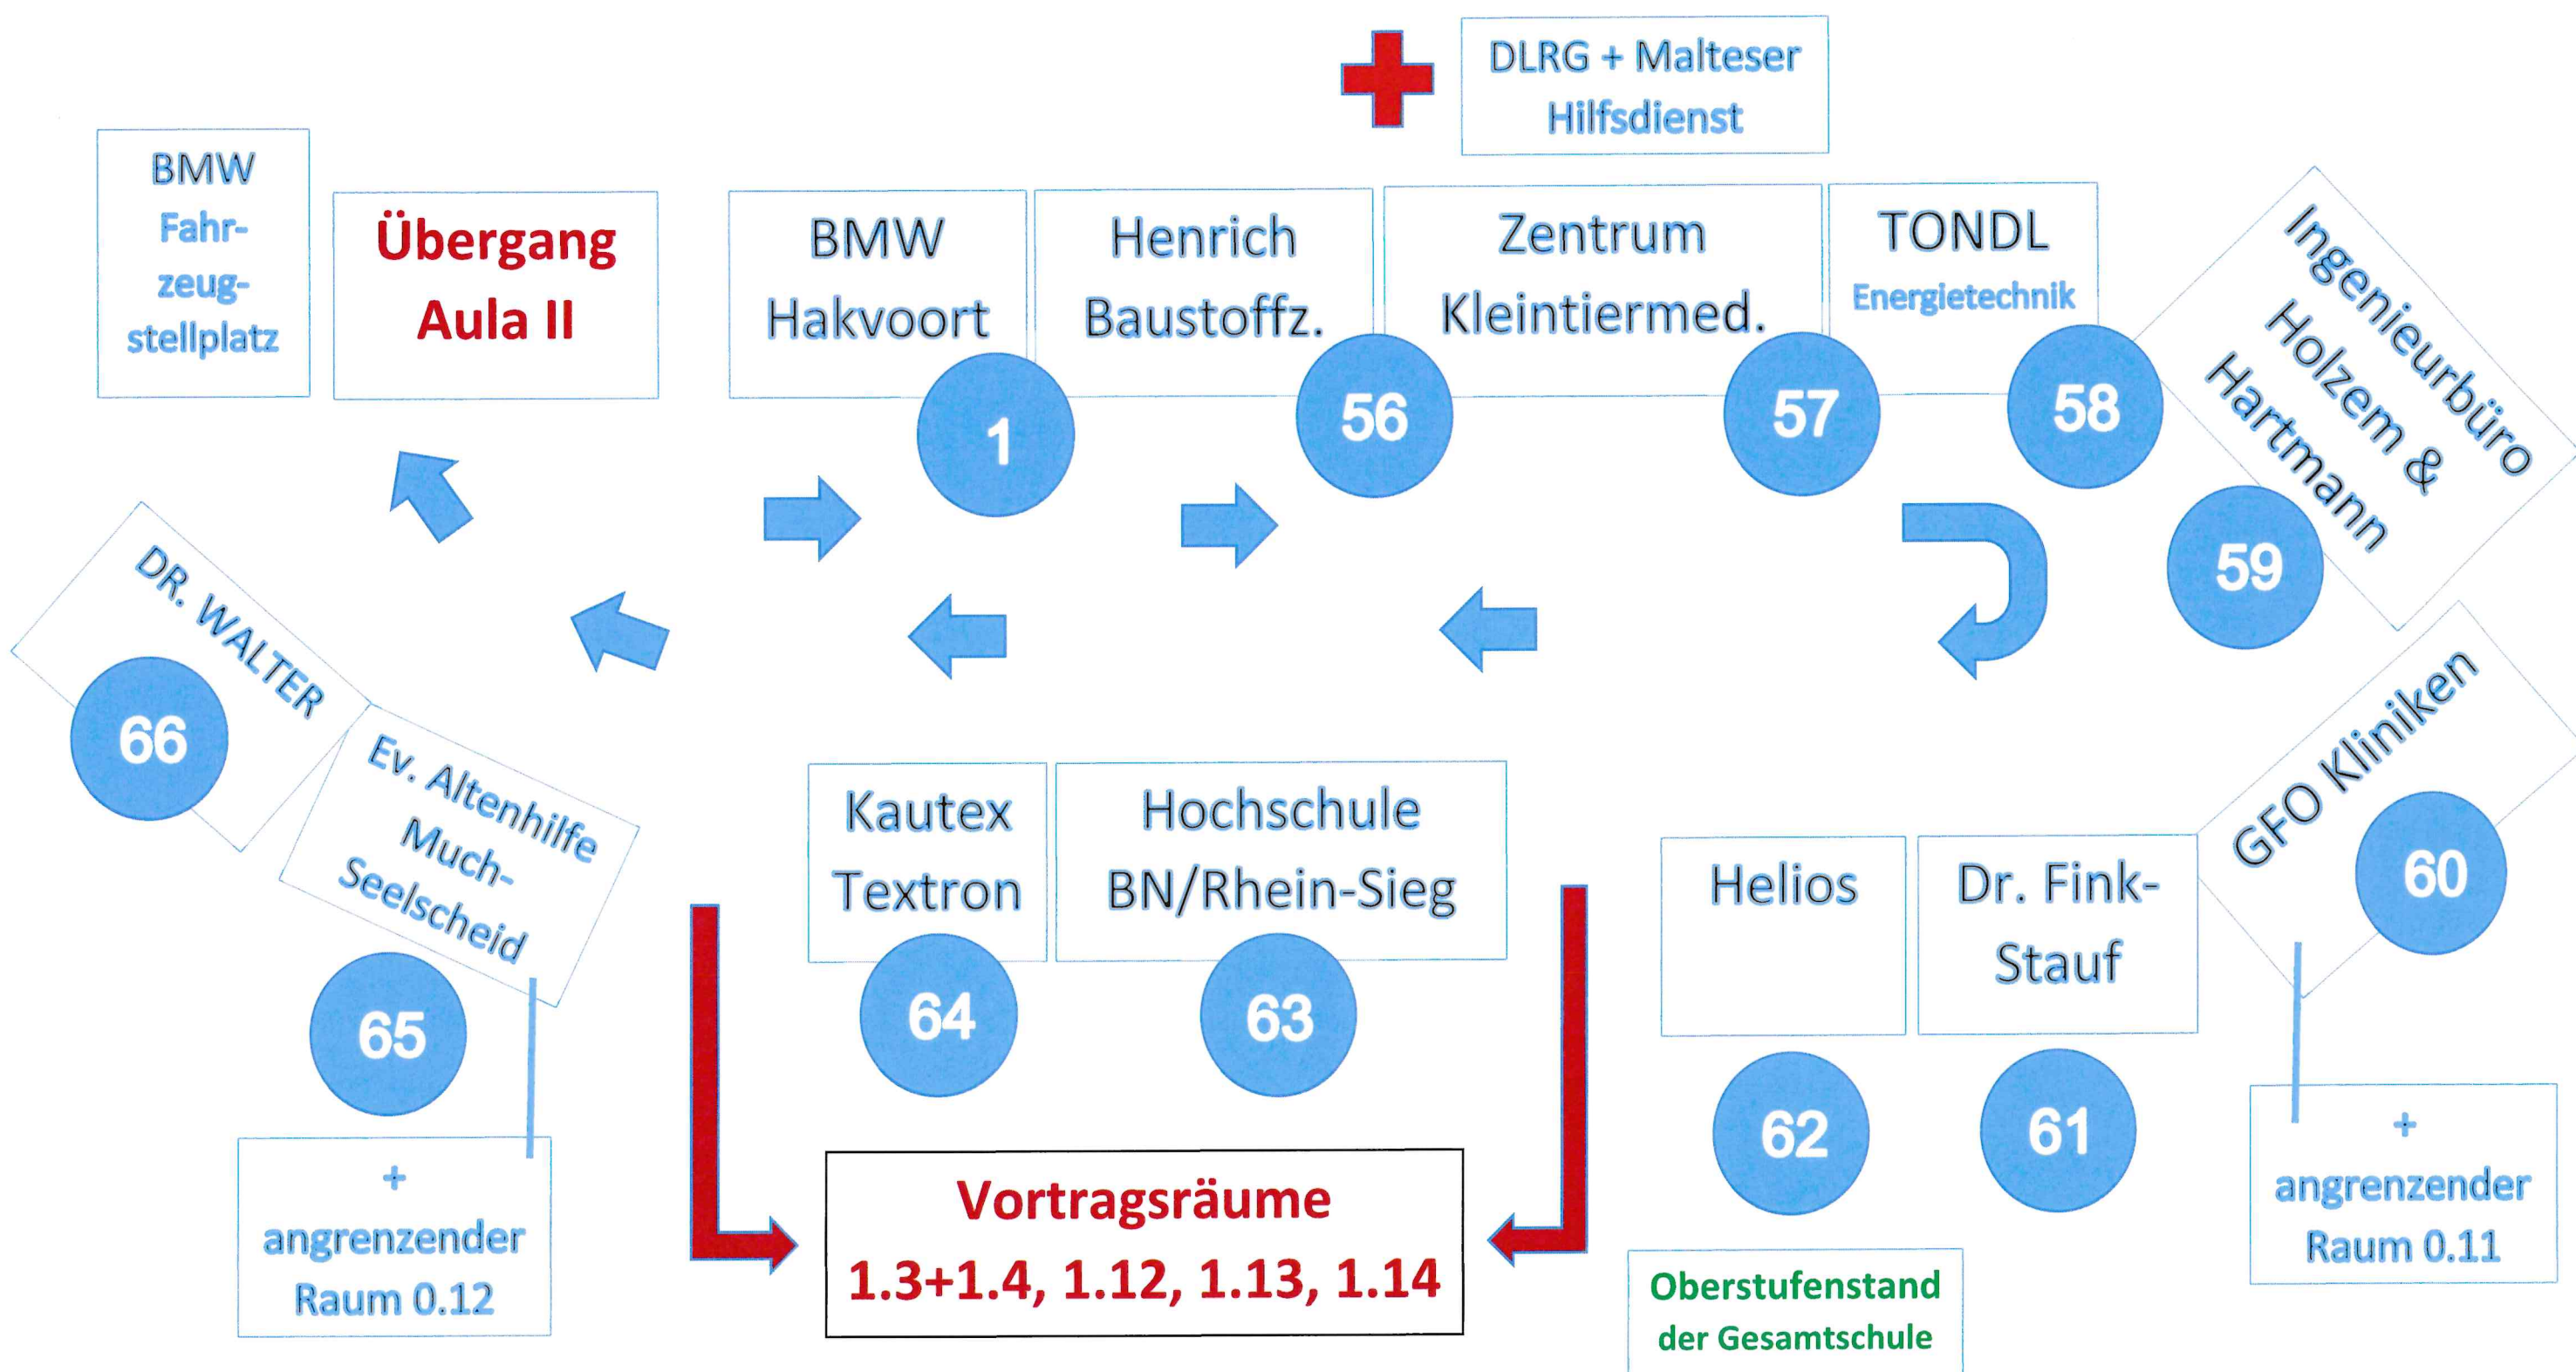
DLRG + Malteser Hilfsdienst

BMW Fahrzeugstellplatz

Übergang Aula II

BMW Hakvoort

1

Henrich Baustoffz.

56

Zentrum Kleintiermed.

57

TONDL Energietechnik

58

Ingenieurbüro Holzem & Hartmann

59

DR. WALTER

66

Ev. Altenhilfe Much-Seelscheid

65

+ angrenzender Raum 0.12

Kautex Textron

64

Hochschule BN/Rhein-Sieg

63

Vortragsräume 1.3+1.4, 1.12, 1.13, 1.14

Helios

62

Dr. Fink-Stauf

61

GFO Kliniken

60

+ angrenzender Raum 0.11

Oberstufenstand der Gesamtschule